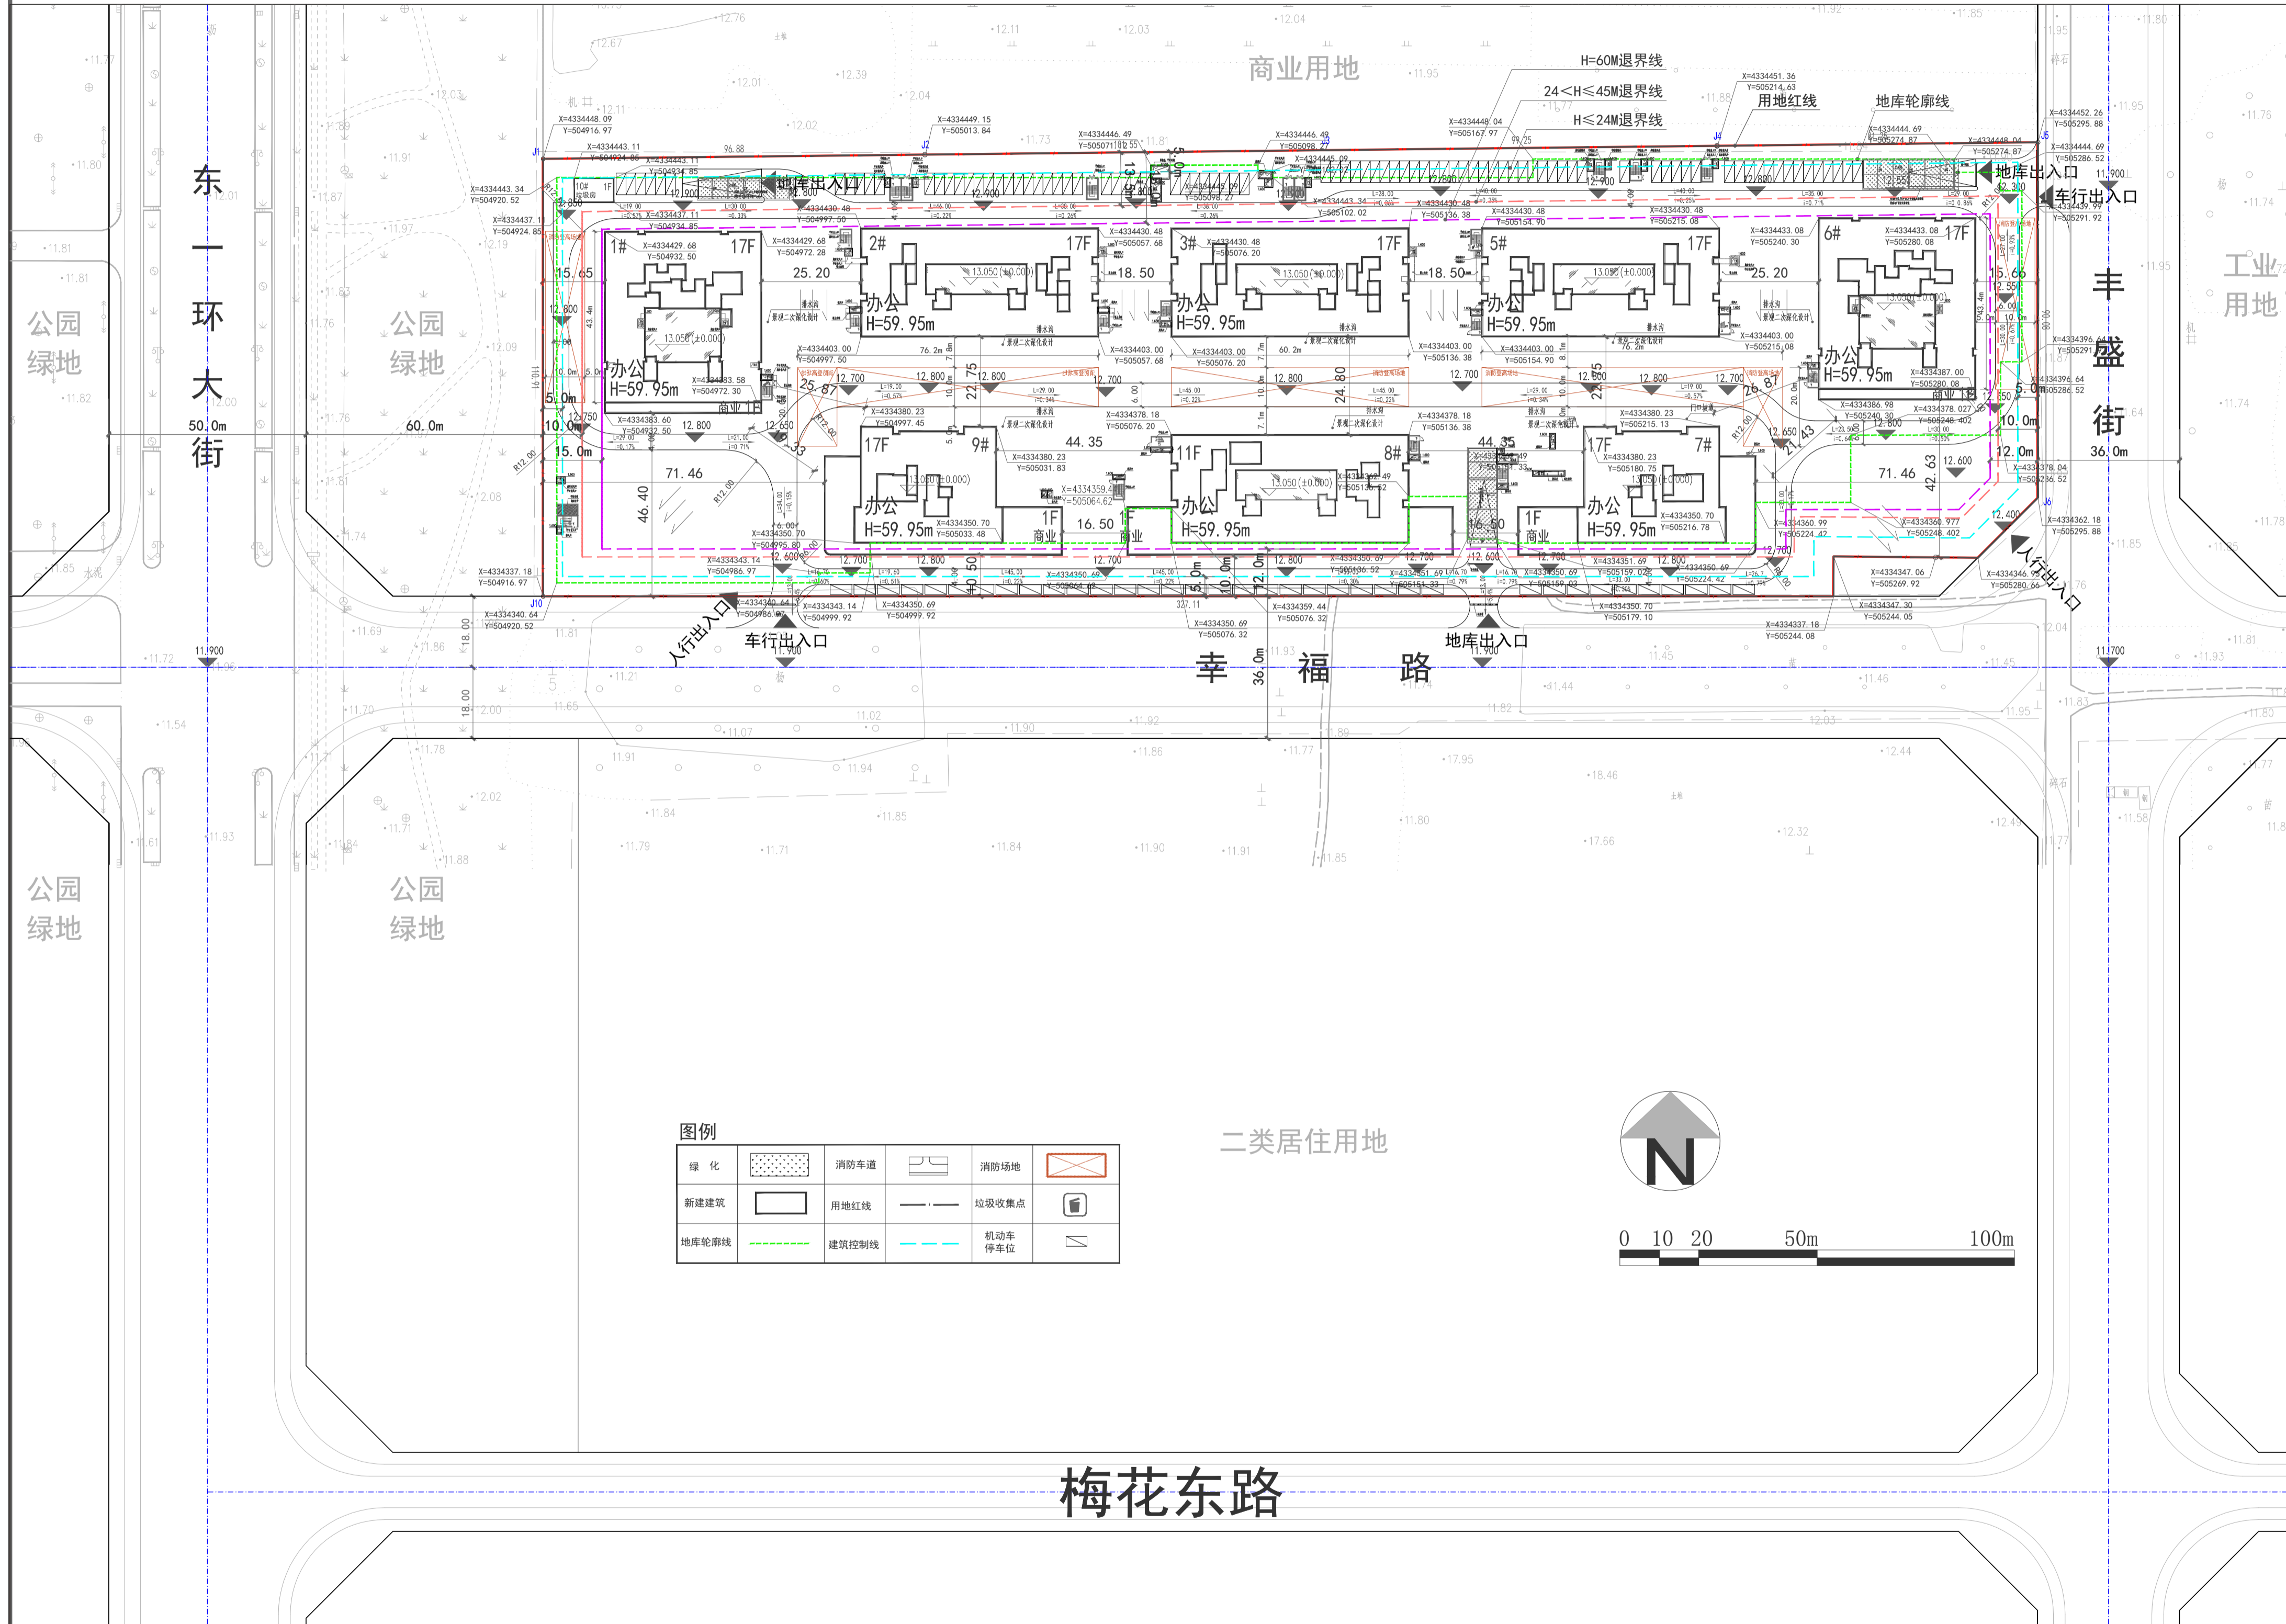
商业用地

H=60M退界线
24<H≤45M退界线
H≤24M退界线
用地红线
地库轮廓线

东一环大街
50.0m
60.0m

公园绿地
公园绿地
公园绿地
公园绿地

丰盛街
36.0m

工业用地

地库出入口
车行出入口
地库出入口
车行出入口
人行出入口
车行出入口
人行出入口
地库出入口

1# 17F 办公 H=59.95m
2# 17F 办公 H=59.95m
3# 17F 办公 H=59.95m
5# 17F 办公 H=59.95m
6# 17F 办公 H=59.95m
9# 17F 办公 H=59.95m
8# 11F 办公 H=59.95m
7# 17F 办公 H=59.95m
1F 商业
1F 商业
1F 商业
商业
10# 1F 垃圾房

25.20
18.50
18.50
25.20
15.65
15.66
71.46
71.46
46.40
42.63
44.35
44.35
16.50
16.50
10.0m
15.0m
5.0m
12.0m
36.0m
18.00
18.00
96.88
327.11

12.900
12.800
12.700
12.600
12.650
12.750
12.400
11.900

幸福路

二类居住用地

梅花东路

图例
| 绿化 | | 消防车道 | | 消防场地 | |
|---|---|---|---|---|---|
| 新建建筑 | | 用地红线 | | 垃圾收集点 | |
| 地库轮廓线 | | 建筑控制线 | | 机动车停车位 | |

N
0 10 20 50m 100m